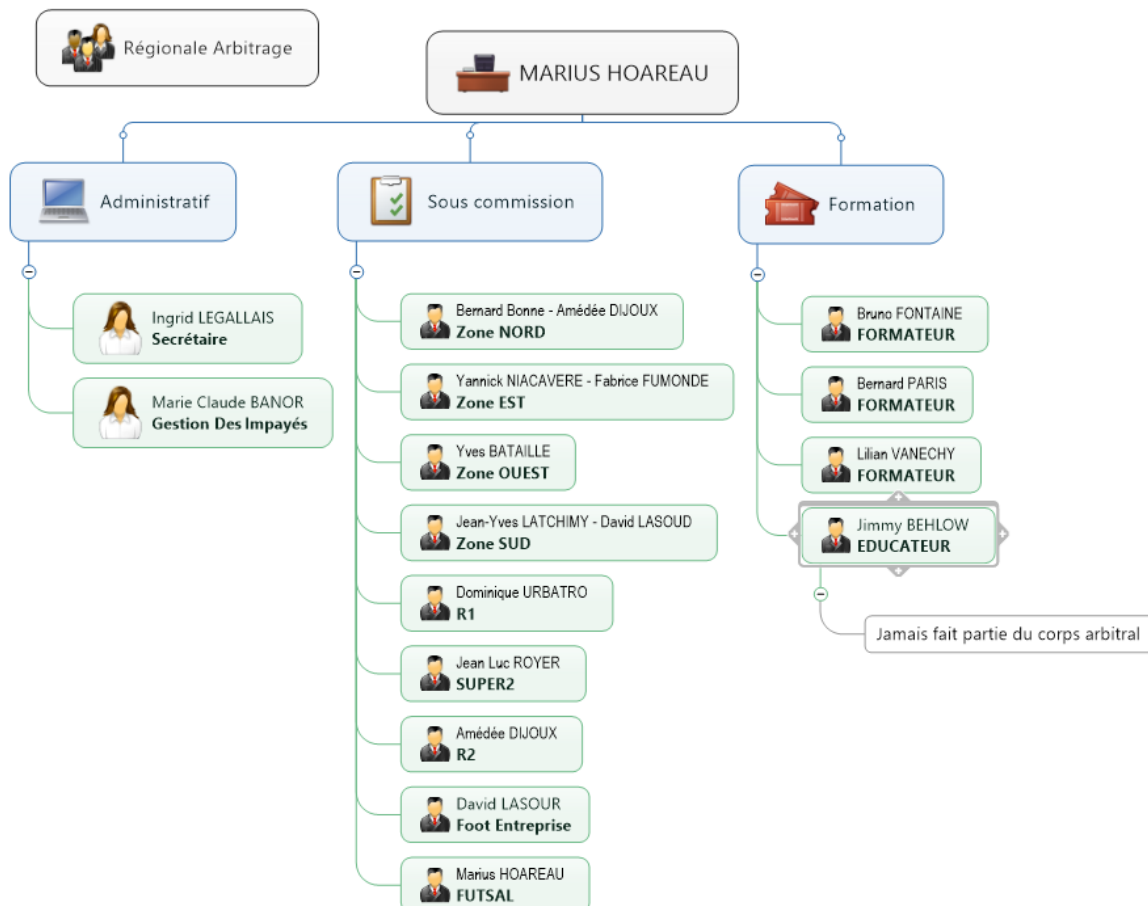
Régionale Arbitrage

MARIUS HOAREAU

Administratif

Ingrid LEGALLAIS
**Secrétaire**

Marie Claude BANOR
**Gestion Des Impayés**

Sous commission

Bernard Bonne - Amédée DIJOUX
**Zone NORD**

Yannick NIACAVERE - Fabrice FUMONDE
**Zone EST**

Yves BATAILLE
**Zone OUEST**

Jean-Yves LATCHIMY - David LASOUD
**Zone SUD**

Dominique URBATRO
**R1**

Jean Luc ROYER
**SUPER2**

Amédée DIJOUX
**R2**

David LASOUR
**Foot Entreprise**

Marius HOAREAU
**FUTSAL**

Formation

Bruno FONTAINE
**FORMATEUR**

Bernard PARIS
**FORMATEUR**

Lilian VANECHY
**FORMATEUR**

Jimmy BEHLOW
**EDUCATEUR**

Jamais fait partie du corps arbitral